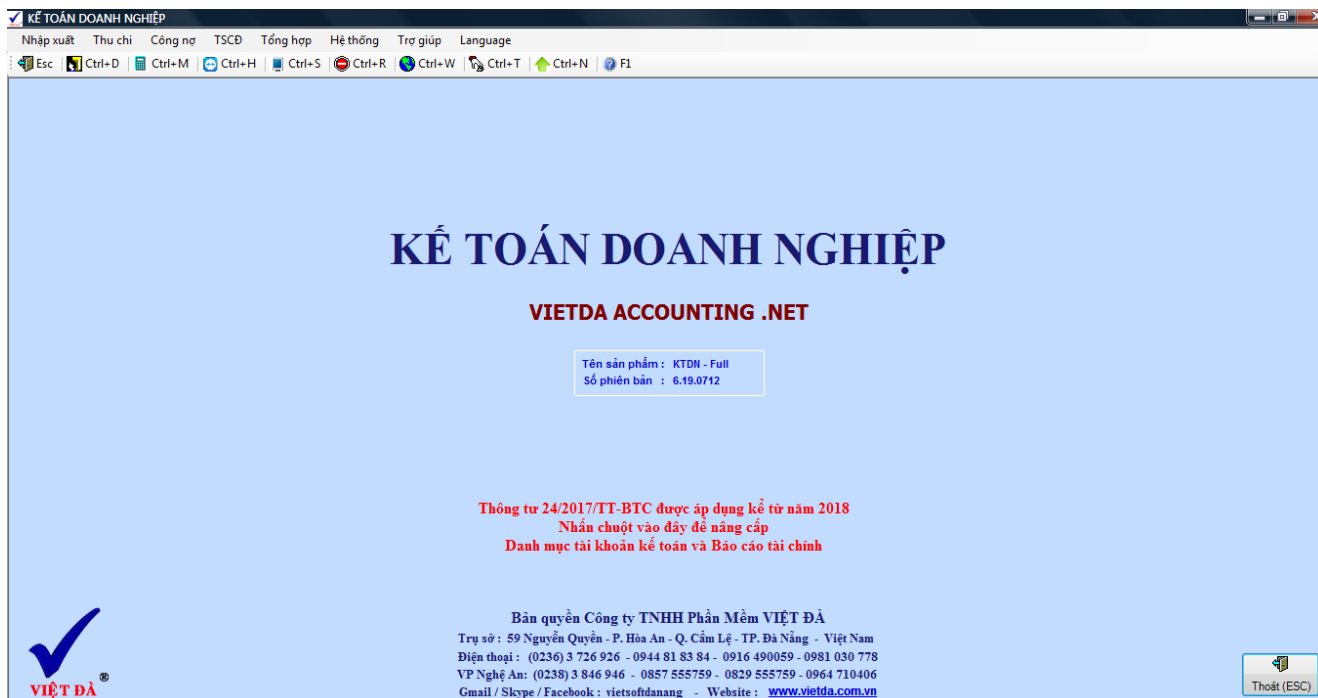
KẾ TOÁN DOANH NGHIỆP

Nhập xuất Thu chi Công nợ TSCĐ Tổng hợp Hệ thống Trợ giúp Language

Esc Ctrl+D Ctrl+M Ctrl+H Ctrl+S Ctrl+R Ctrl+W Ctrl+T Ctrl+N F1

KẾ TOÁN DOANH NGHIỆP

VIETDA ACCOUNTING .NET

Tên sản phẩm : KTDN - Full
Số phiên bản : 6.19.0712

Thông tư 24/2017/TT-BTC được áp dụng kể từ năm 2018
Nhấn chuột vào đây để nâng cấp
Danh mục tài khoản kế toán và Báo cáo tài chính

Bản quyền Công ty TNHH Phần Mềm VIỆT ĐÀ
Trụ sở : 59 Nguyễn Quyền - P. Hòa An - Q. Cẩm Lệ - TP. Đà Nẵng - Việt Nam
Điện thoại : (0236) 3 726 926 - 0944 81 83 84 - 0916 490059 - 0981 030 778
VP Nghệ An: (0238) 3 846 946 - 0857 555759 - 0829 555759 - 0964 710406
Gmail / Skype / Facebook : vietsoftdanang - Website : www.vietda.com.vn

VIỆT ĐÀ ®

Thoát (ESC)